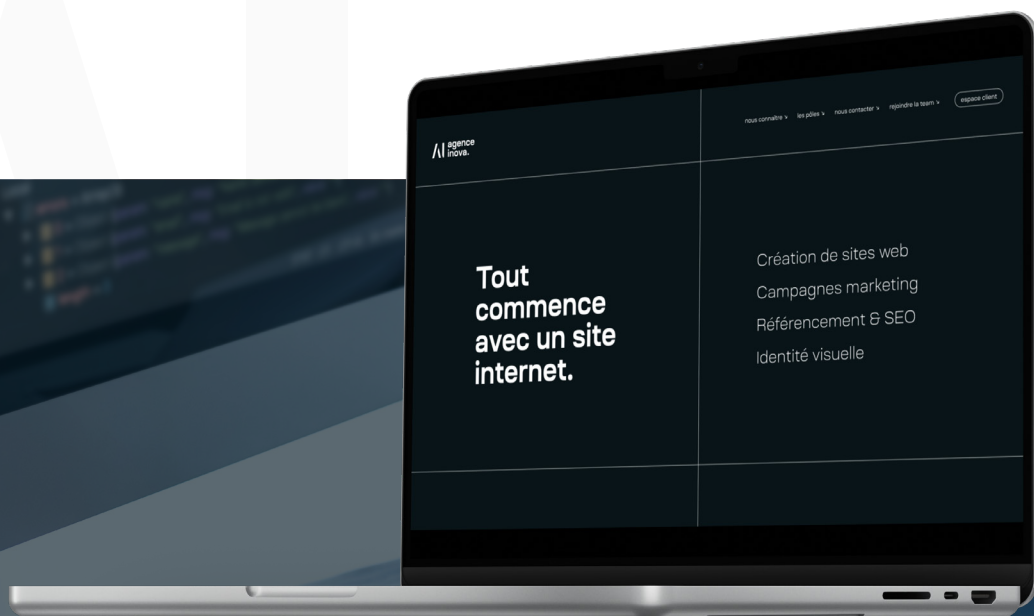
agence inova.

nous connaître ⌄ les pôles ⌄ nous contacter ⌄ rejoindre la team ⌄ espace client

Tout commence avec un site internet.

Création de sites web
Campagnes marketing
Référencement & SEO
Identité visuelle